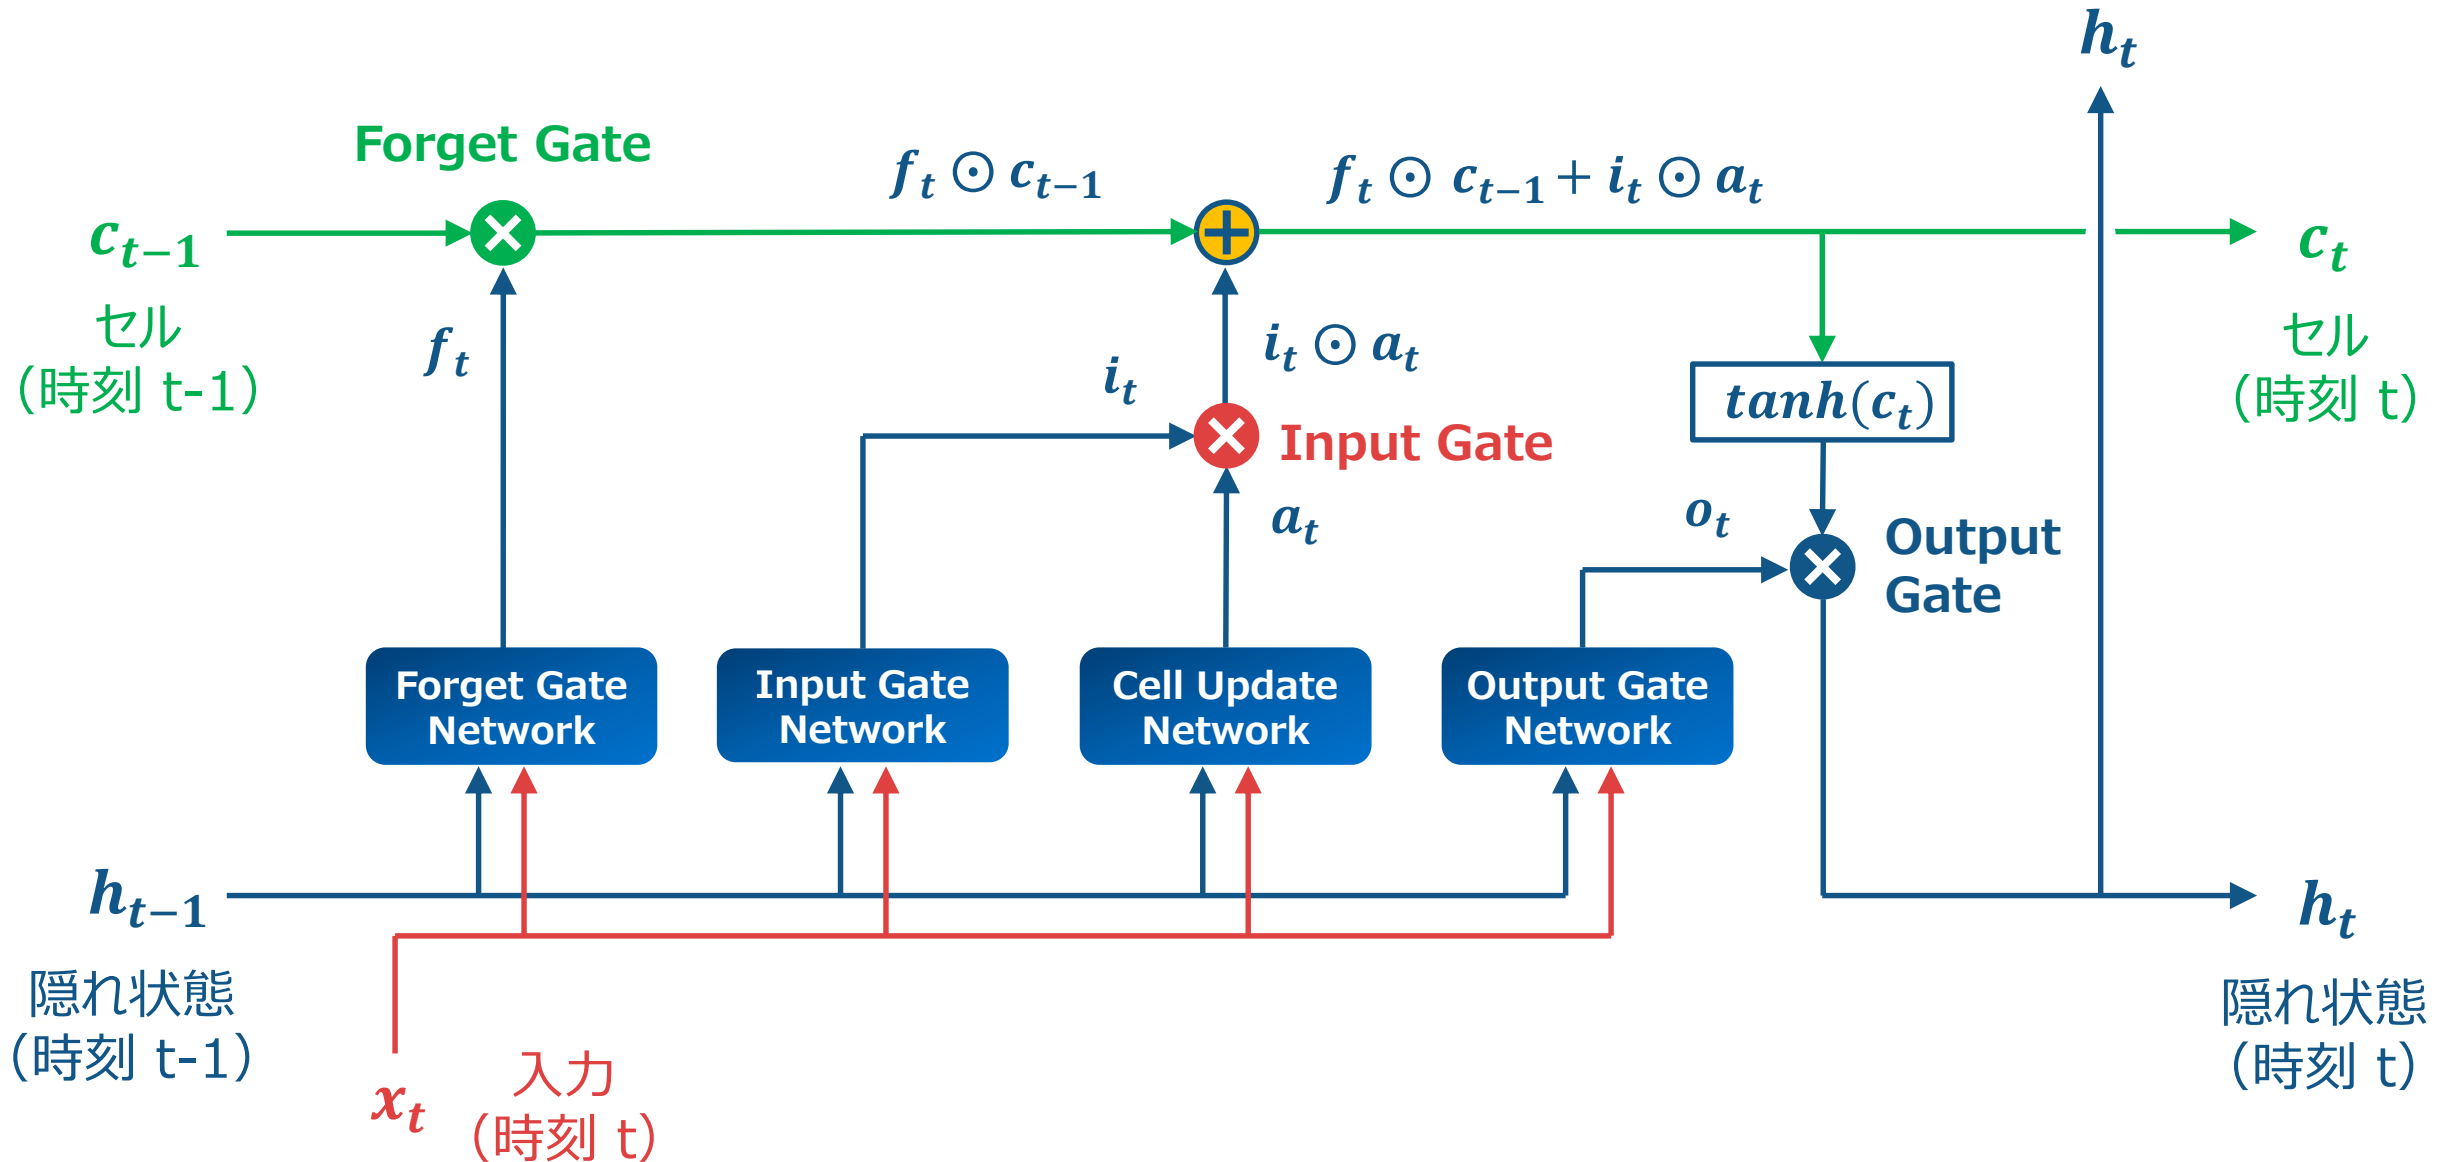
$h_t$

Forget Gate

$f_t \odot c_{t-1}$

$f_t \odot c_{t-1} + i_t \odot a_t$

$c_{t-1}$

セル
（時刻 t-1）

$c_t$

セル
（時刻 t）

$f_t$

$i_t \odot a_t$

$i_t$

Input Gate

$tanh(c_t)$

$a_t$

$o_t$

Output Gate

Forget Gate Network

Input Gate Network

Cell Update Network

Output Gate Network

$h_{t-1}$

隠れ状態
（時刻 t-1）

$h_t$

隠れ状態
（時刻 t）

$x_t$

入力
（時刻 t）